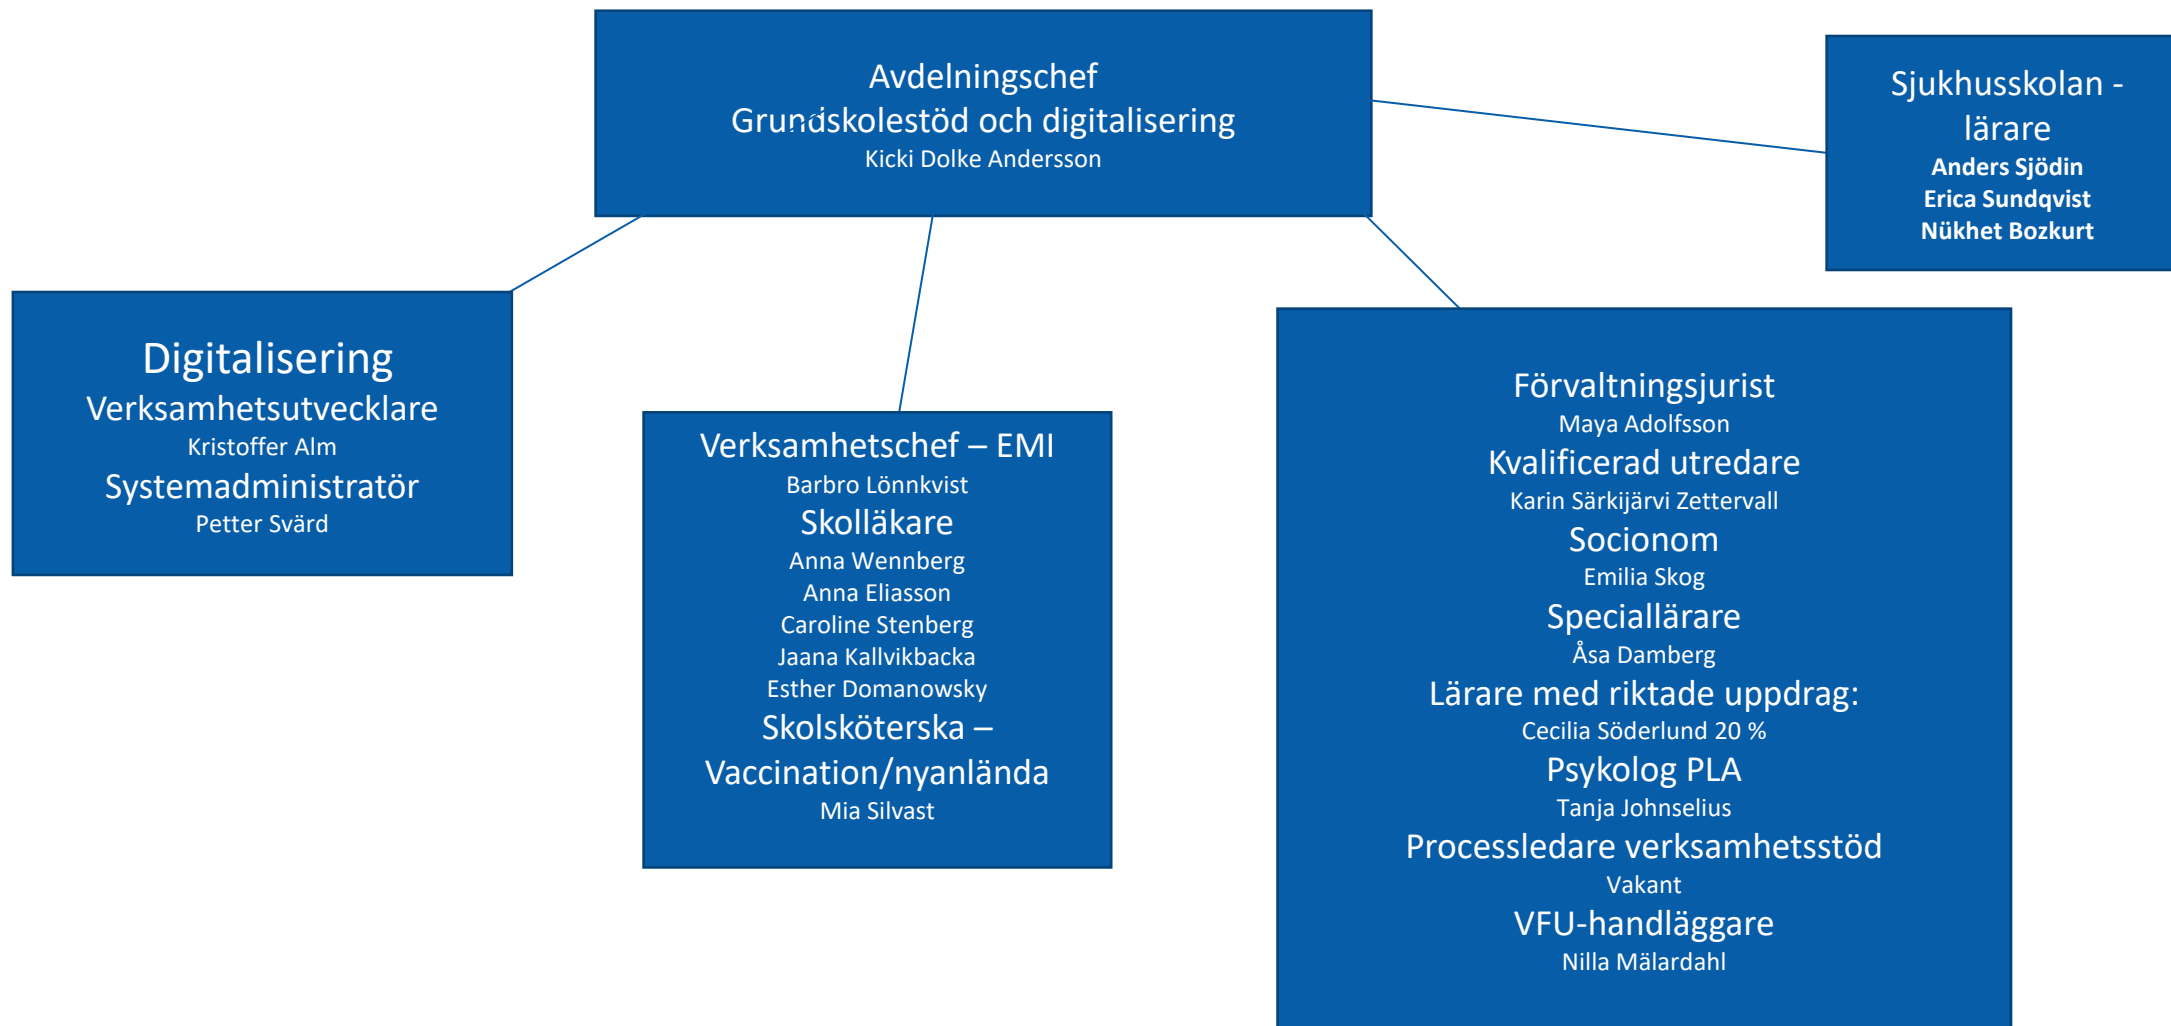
Avdelningschef
Grundskolestöd och digitalisering
Kicki Dolke Andersson

Sjukhusskolan - lärare
Anders Sjödin
Erica Sundqvist
Nükhet Bozkurt

Digitalisering
Verksamhetsutvecklare
Kristoffer Alm
Systemadministratör
Petter Svärd

Verksamhetschef – EMI
Barbro Lönnkvist
Skolläkare
Anna Wennberg
Anna Eliasson
Caroline Stenberg
Jaana Kallvikbacka
Esther Domanowsky
Skolsköterska – Vaccination/nyanlända
Mia Silvast

Förvaltningsjurist
Maya Adolfsson
Kvalificerad utredare
Karin Särkijärvi Zettervall
Socionom
Emilia Skog
Speciallärare
Åsa Damberg
Lärare med riktade uppdrag:
Cecilia Söderlund 20 %
Psykolog PLA
Tanja Johnselius
Processledare verksamhetsstöd
Vakant
VFU-handläggare
Nilla Mälardahl